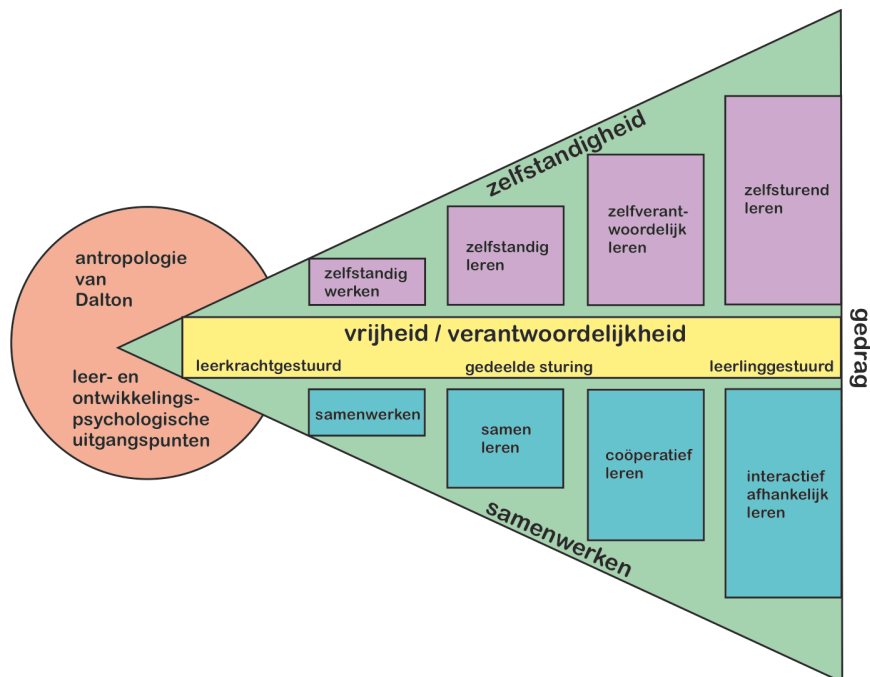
antropologie van Dalton

leer- en ontwikkelings-psychologische uitgangspunten

zelfstandigheid

zelfstandig werken

zelfstandig leren

zelfverant-woordelijk leren

zelfsturend leren

vrijheid / verantwoordelijkheid

leerkrachtgestuurd

gedeelde sturing

leerlinggestuurd

gedrag

samenwerken

samen leren

coöperatief leren

interactief afhankelijk leren

samenwerken